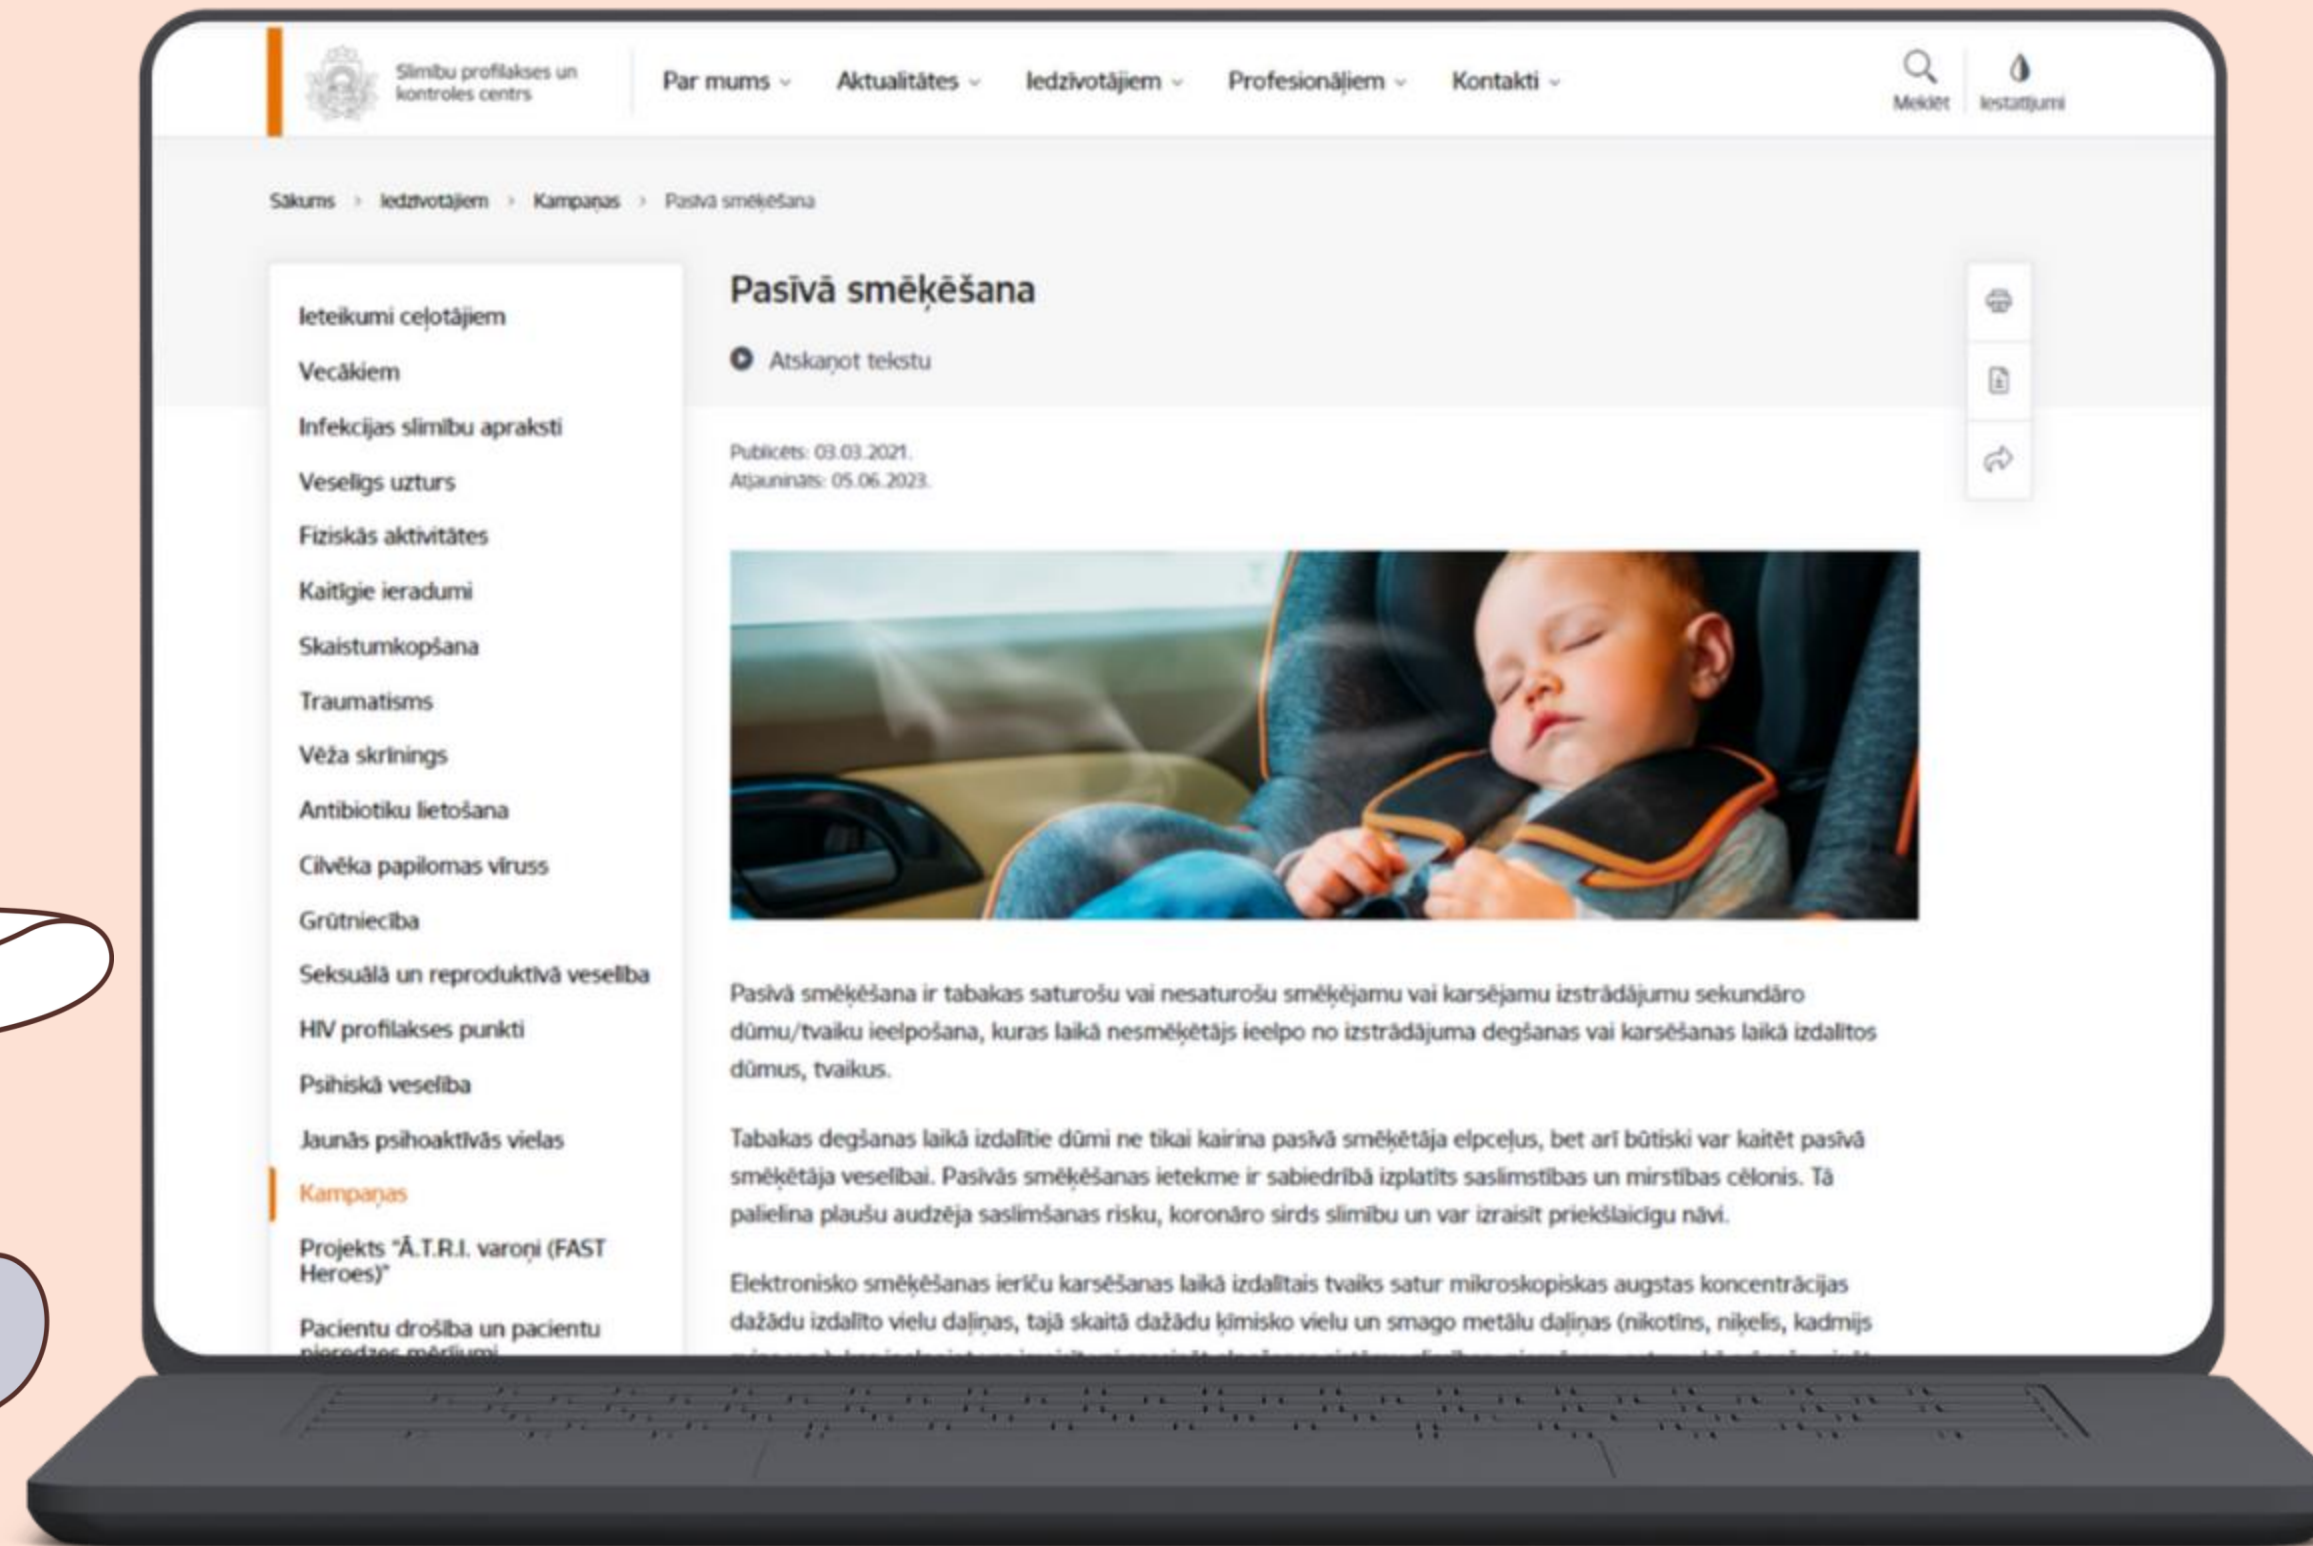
Slimību profilakses un kontroles centrs

Par mums Aktualitātes Iedzīvotājiem Profesionāļiem Kontakti

Meklēt Iestatījumi

Sākums › Iedzīvotājiem › Kampaņas › Pasīvā smēķēšana

Ieteikumi ceļotājiem
Vecākiem
Infekcijas slimību apraksti
Veselīgs uzturs
Fiziskās aktivitātes
Kaitīgie ieradumi
Skaistumkopšana
Traumatisms
Vēža skrīnings
Antibiotiku lietošana
Cilvēka papilomas vīruss
Grūtniecība
Seksuālā un reproduktīvā veselība
HIV profilakses punkti
Psihiskā veselība
Jaunās psihoaktīvās vielas
Kampaņas
Projekts "Ā.T.R.I. varoņi (FAST Heroes)"
Pacientu drošība un pacientu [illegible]

Pasīvā smēķēšana

Atskaņot tekstu

Publicēts: 03.03.2021.
Atjaunināts: 05.06.2023.

Pasīvā smēķēšana ir tabakas saturošu vai nesaturošu smēķējamu vai karsējamu izstrādājumu sekundāro dūmu/tvaiku ieelpošana, kuras laikā nesmēķētājs ieelpo no izstrādājuma degšanas vai karsēšanas laikā izdalītos dūmus, tvaikus.

Tabakas degšanas laikā izdalītie dūmi ne tikai kairina pasīvā smēķētāja elpceļus, bet arī būtiski var kaitēt pasīvā smēķētāja veselībai. Pasīvās smēķēšanas ietekme ir sabiedrībā izplatīts saslimstības un mirstības cēlonis. Tā palielina plaušu audzēja saslimšanas risku, koronāro sirds slimību un var izraisīt priekšlaicīgu nāvi.

Elektronisko smēķēšanas ierīču karsēšanas laikā izdalītais tvaiks satur mikroskopiskas augstas koncentrācijas dažādu izdalīto vielu daļiņas, tajā skaitā dažādu ķīmisko vielu un smago metālu daļiņas (nikotīns, niķelis, kadmijs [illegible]